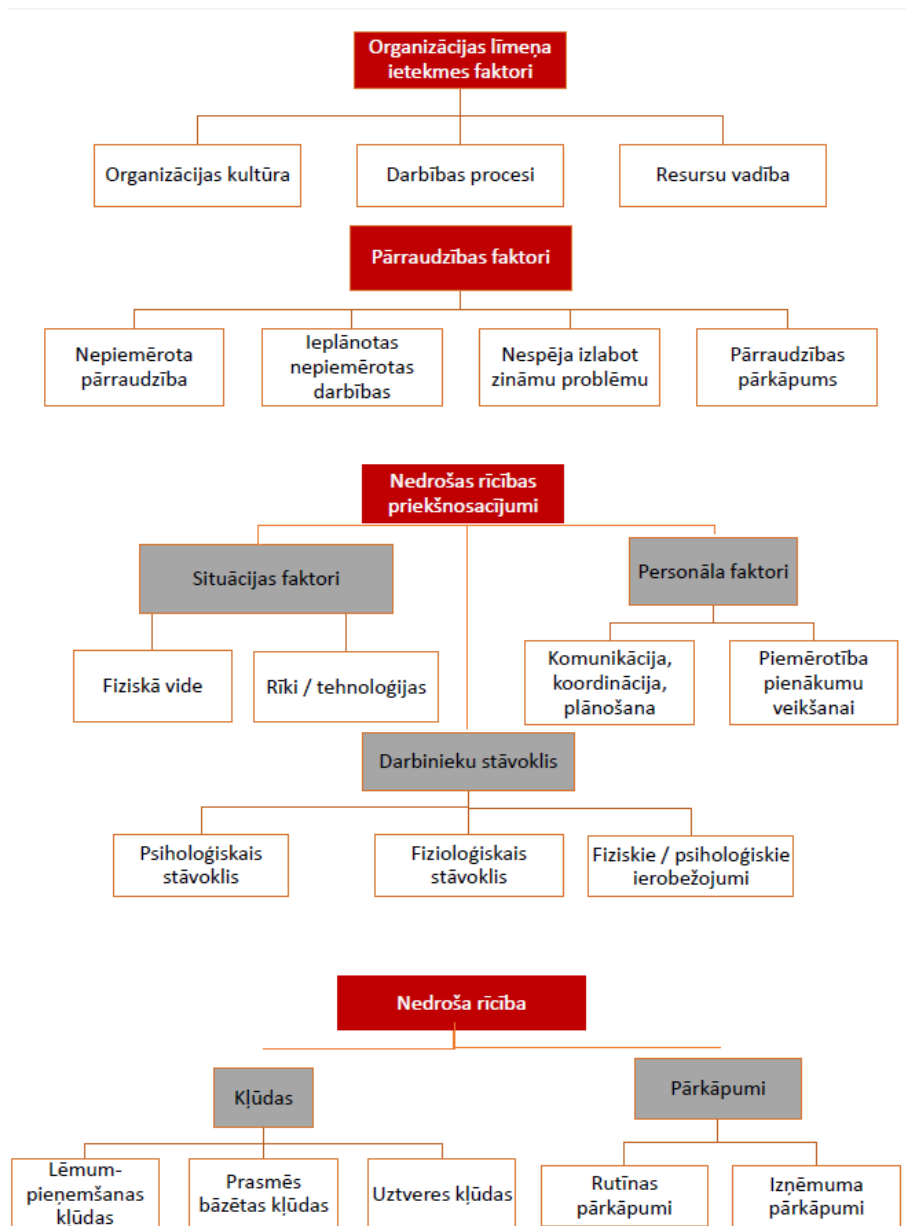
Organizācijas līmeņa ietekmes faktori

Organizācijas kultūra

Darbības procesi

Resursu vadība

Pārraudzības faktori

Nepiemērota pārraudzība

Ieplānotas nepiemērotas darbības

Nespēja izlabot zināmu problēmu

Pārraudzības pārkāpums

Nedrošas rīcības priekšnosacījumi

Situācijas faktori

Personāla faktori

Fiziskā vide

Rīki / tehnoloģijas

Komunikācija, koordinācija, plānošana

Piemērotība pienākumu veikšanai

Darbinieku stāvoklis

Psiholoģiskais stāvoklis

Fizioloģiskais stāvoklis

Fiziskie / psiholoģiskie ierobežojumi

Nedroša rīcība

Kļūdas

Pārkāpumi

Lēmumpieņemšanas kļūdas

Prasmēs bāzētas kļūdas

Uztveres kļūdas

Rutīnas pārkāpumi

Izņēmuma pārkāpumi